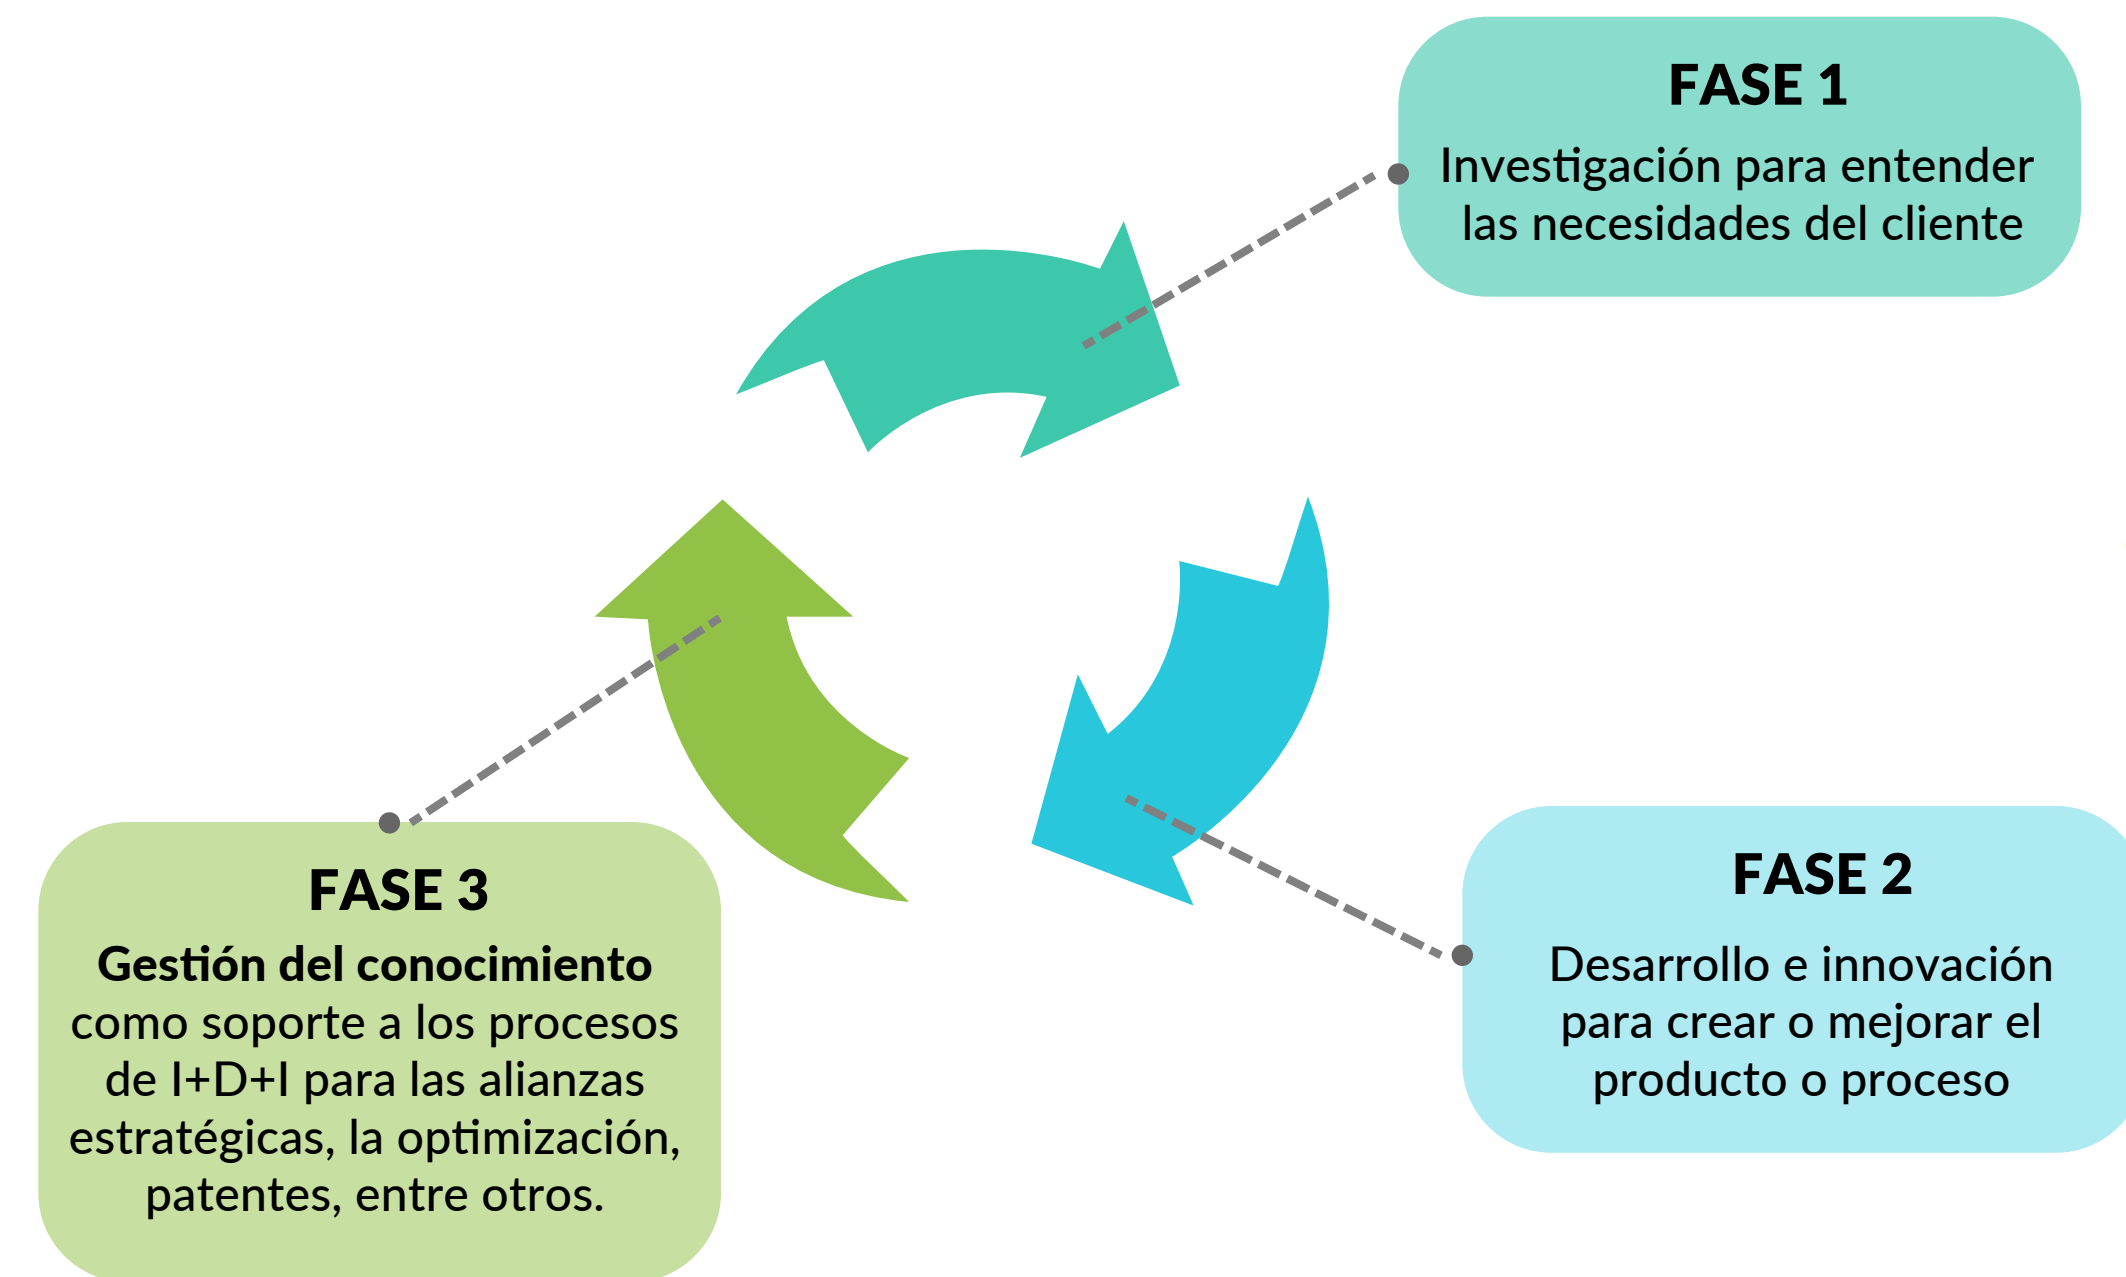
FASE 1
Investigación para entender las necesidades del cliente

FASE 2
Desarrollo e innovación para crear o mejorar el producto o proceso

FASE 3
**Gestión del conocimiento** como soporte a los procesos de I+D+I para las alianzas estratégicas, la optimización, patentes, entre otros.